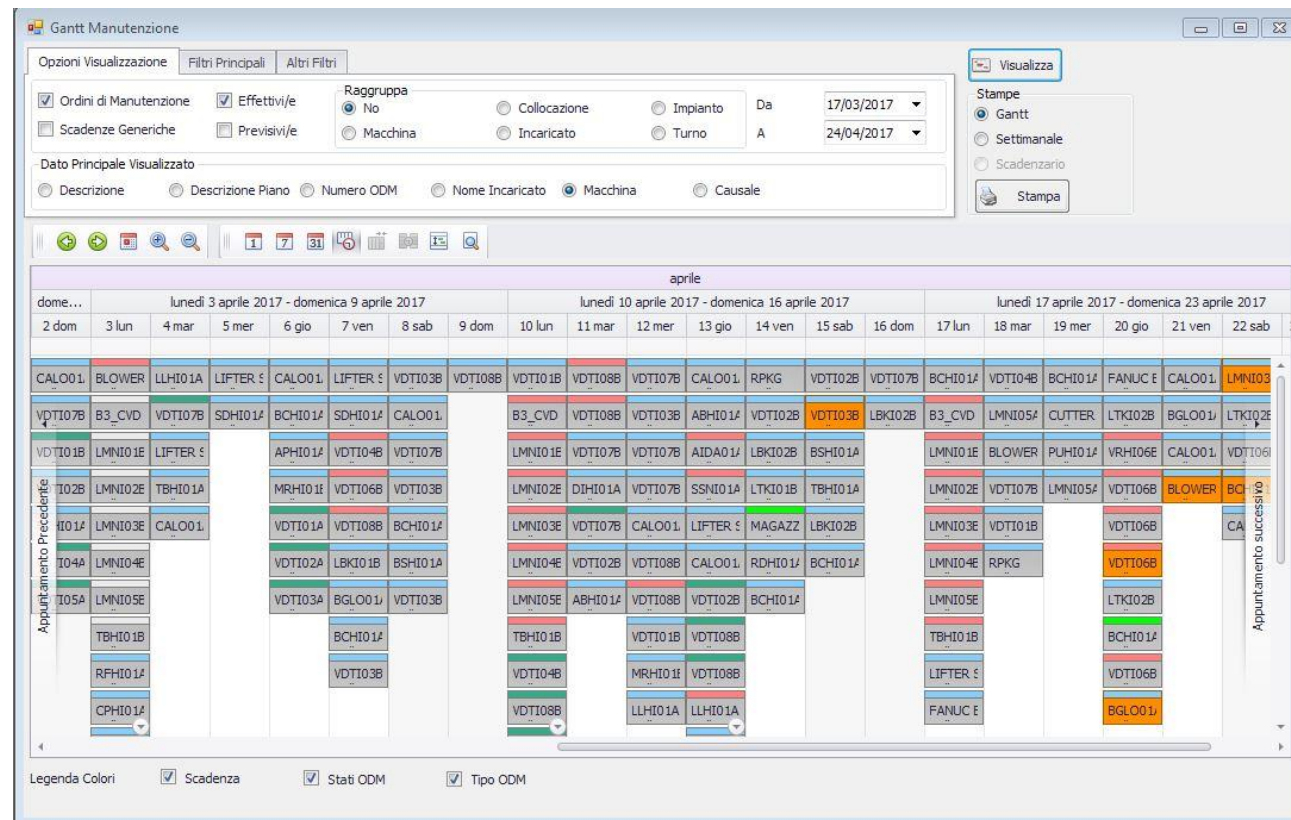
Gantt Manutenzione

Opzioni Visualizzazione | Filtri Principali | Altri Filtri

Visualizza

Ordini di Manutenzione
Effettivi/e
Scadenze Generiche
Previsivi/e

Raggruppa
No
Macchina
Collocazione
Incaricato
Impianto
Turno

Da 17/03/2017
A 24/04/2017

Stampe
Gantt
Settimanale
Scadenzario

Stampa

Dato Principale Visualizzato
Descrizione
Descrizione Piano
Numero ODM
Nome Incaricato
Macchina
Causale

aprile

| dome... | lunedì 3 aprile 2017 - domenica 9 aprile 2017 | | | | | | | lunedì 10 aprile 2017 - domenica 16 aprile 2017 | | | | | | | lunedì 17 aprile 2017 - domenica 23 aprile 2017 | | | | | |
|---|---|---|---|---|---|---|---|---|---|---|---|---|---|---|---|---|---|---|---|---|
| 2 dom | 3 lun | 4 mar | 5 mer | 6 gio | 7 ven | 8 sab | 9 dom | 10 lun | 11 mar | 12 mer | 13 gio | 14 ven | 15 sab | 16 dom | 17 lun | 18 mar | 19 mer | 20 gio | 21 ven | 22 sab |
| CALO01. | BLOWER | LLHI01A | LIFTER S | CALO01. | LIFTER S | VDTI03B | VDTI08B | VDTI01B | VDTI08B | VDTI07B | CALO01. | RPKG | VDTI02B | VDTI07B | BCHI01A | VDTI04B | BCHI01A | FANUC E | CALO01. | LMNI03 |
| VDTI07B | B3_CVD | VDTI07B | SDHI01A | BCHI01A | SDHI01A | CALO01. | | B3_CVD | VDTI08B | VDTI03B | ABHI01A | VDTI02B | VDTI03B | LBKI02B | B3_CVD | LMNI05A | CUTTER | LTKI02B | BGLO01. | LTKI02E |
| VDTI01B | LMNI01E | LIFTER S | | APHI01A | VDTI04B | VDTI07B | | LMNI01E | VDTI07B | VDTI07B | AIDA01A | LBKI02B | BSHI01A | | LMNI01E | BLOWER | PUHI01A | VRHI06E | CALO01. | VDTI06 |
| I02B | LMNI02E | TBHI01A | | MRHI01E | VDTI06B | VDTI03B | | LMNI02E | DIHI01A | VDTI07B | SSNI01A | LTKI01B | TBHI01A | | LMNI02E | VDTI07B | LMNI05A | VDTI06B | BLOWER | BCH |
| HI01A | LMNI03E | CALO01. | | VDTI01A | VDTI08B | BCHI01A | | LMNI03E | VDTI07B | CALO01. | LIFTER S | MAGAZZ | LBKI02B | | LMNI03E | VDTI01B | | VDTI06B | | CA |
| I04A | LMNI04E | | | VDTI02A | LBKI01B | BSHI01A | | LMNI04E | VDTI02B | VDTI08B | CALO01. | RDHI01A | BCHI01A | | LMNI04E | RPKG | | VDTI06B | | |
| I05A | LMNI05E | | | VDTI03A | BGLO01. | VDTI03B | | LMNI05E | ABHI01A | VDTI08B | VDTI02B | BCHI01A | | | LMNI05E | | | LTKI02B | | |
| | TBHI01B | | | | BCHI01A | | | TBHI01B | | VDTI01B | VDTI08B | | | | TBHI01B | | | BCHI01A | | |
| | RFHI01A | | | | VDTI03B | | | VDTI04B | | MRHI01E | VDTI08B | | | | LIFTER S | | | VDTI06B | | |
| | CPHI01A | | | | | | | VDTI08B | | LLHI01A | LLHI01A | | | | FANUC E | | | BGLO01. | | |

Appuntamento Precedente
Appuntamento successivo

Legenda Colori
Scadenza
Stati ODM
Tipo ODM